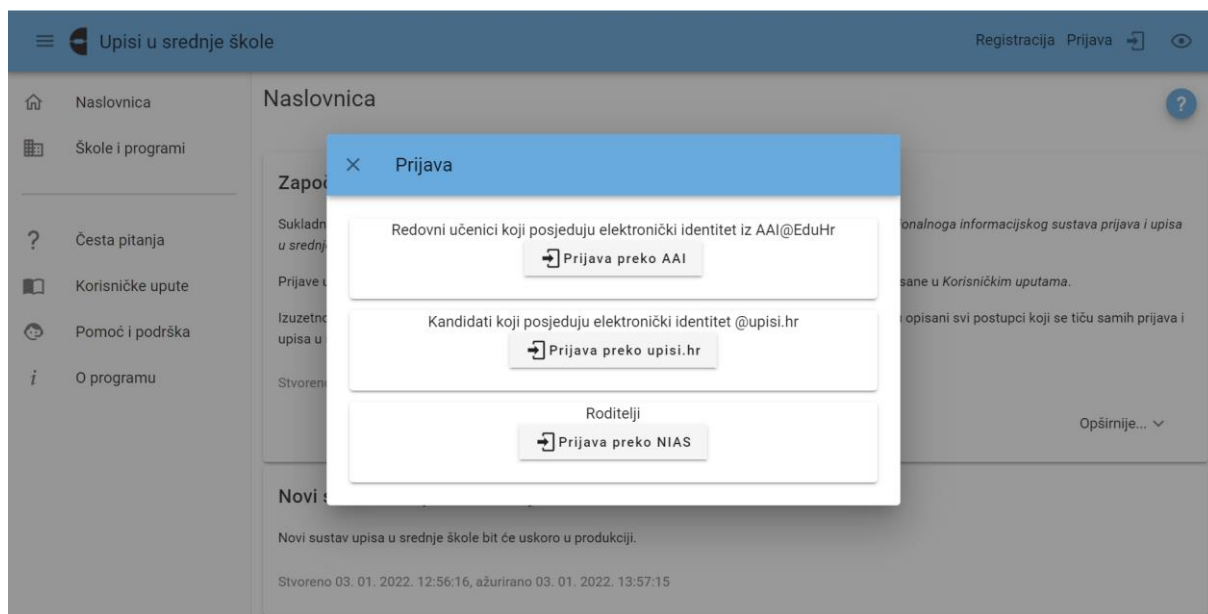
Upisi u srednje škole

Registracija Prijava

Naslovnica

Škole i programi

Česta pitanja

Korisničke upute

Pomoć i podrška

O programu

Naslovnica

?

Zapo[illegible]

Sukladn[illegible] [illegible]onalnoga informacijskog sustava prijava i upisa u srednj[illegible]

Prijave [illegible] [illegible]sane u Korisničkim uputama.

Izuzetn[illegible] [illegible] opisani svi postupci koji se tiču samih prijava i upisa u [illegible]

Stvoren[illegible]

Opširnije...

Novi s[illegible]

Novi sustav upisa u srednje škole bit će uskoro u produkciji.

Stvoreno 03. 01. 2022. 12:56:16, ažurirano 03. 01. 2022. 13:57:15

×

Prijava

Redovni učenici koji posjeduju elektronički identitet iz AAI@EduHr

Prijava preko AAI

Kandidati koji posjeduju elektronički identitet @upisi.hr

Prijava preko upisi.hr

Roditelji

Prijava preko NIAS